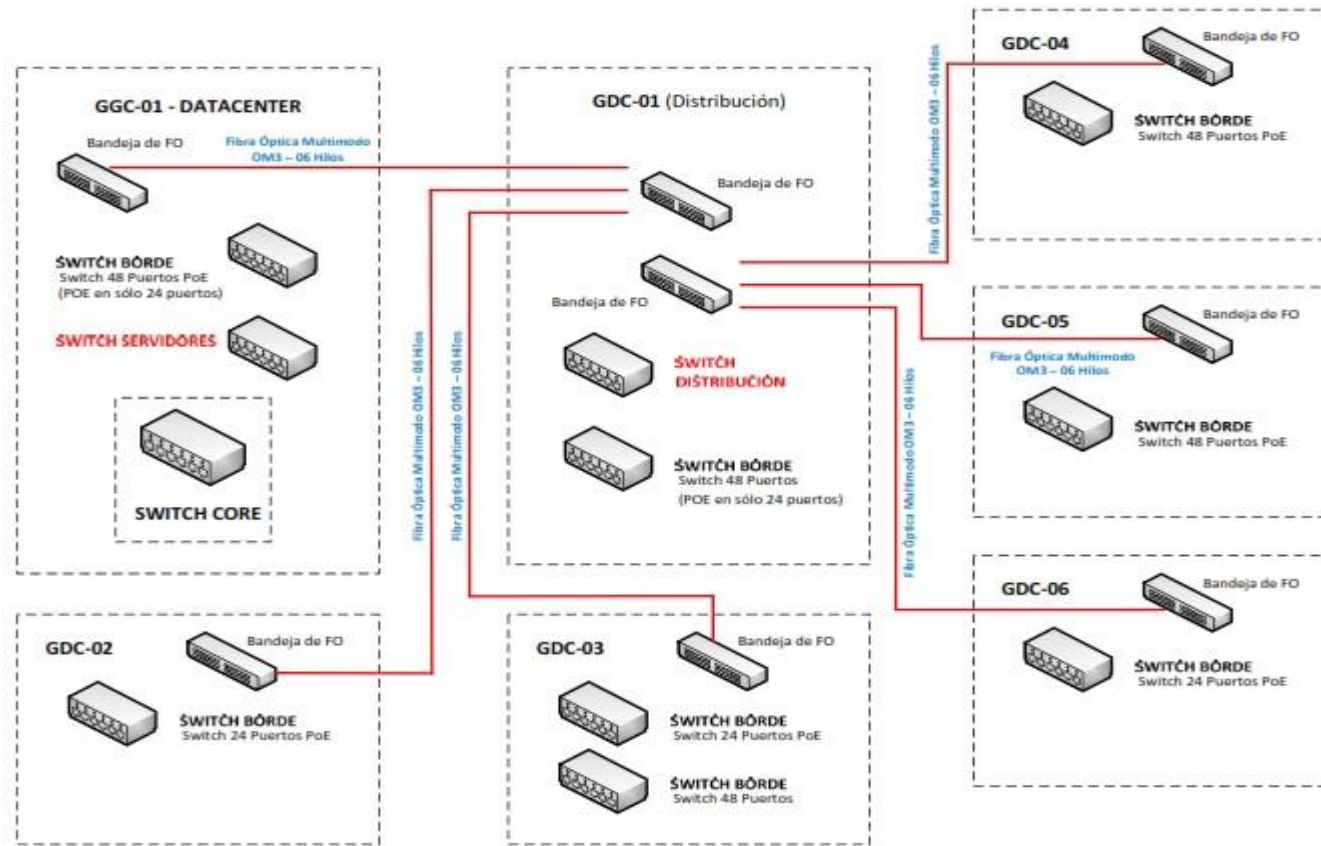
GGC-01 - DATACENTER

Bandeja de FO

Fibra Óptica Multimodo OM3 – 06 Hilos

SWITCH BORDE
Switch 48 Puertos PoE
(POE en sólo 24 puertos)

SWITCH SERVIDORES

SWITCH CORE

GDC-01 (Distribución)

Bandeja de FO

Bandeja de FO

SWITCH DISTRIBUCIÓN

SWITCH BORDE
Switch 48 Puertos
(POE en sólo 24 puertos)

Fibra Óptica Multimodo OM3 – 06 Hilos

Fibra Óptica Multimodo OM3 – 06 Hilos

GDC-04

Bandeja de FO

Fibra Óptica Multimodo OM3 – 06 Hilos

SWITCH BORDE
Switch 48 Puertos PoE

GDC-05

Bandeja de FO

Fibra Óptica Multimodo OM3 – 06 Hilos

SWITCH BORDE
Switch 48 Puertos PoE

Fibra Óptica Multimodo OM3 – 06 Hilos

GDC-06

Bandeja de FO

SWITCH BORDE
Switch 24 Puertos PoE

GDC-02

Bandeja de FO

SWITCH BORDE
Switch 24 Puertos PoE

GDC-03

Bandeja de FO

SWITCH BORDE
Switch 24 Puertos PoE

SWITCH BORDE
Switch 48 Puertos